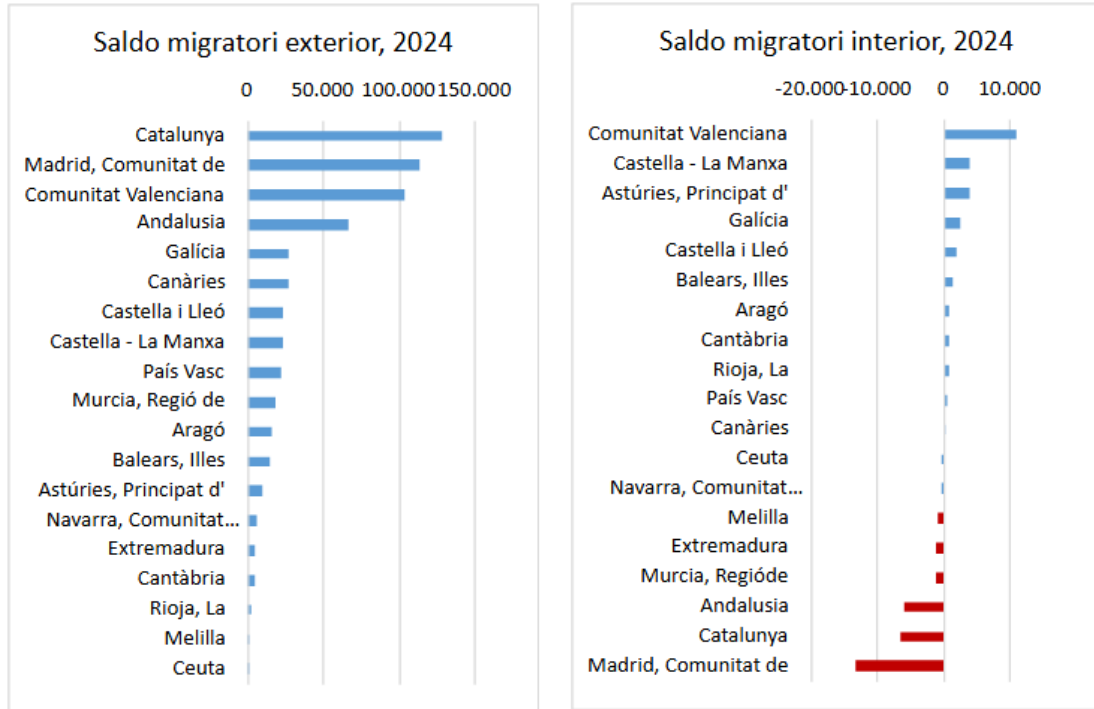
Saldo migratori exterior, 2024

0
50.000
100.000
150.000

Catalunya
Madrid, Comunitat de
Comunitat Valenciana
Andalusia
Galícia
Canàries
Castella i Lleó
Castella - La Manxa
País Vasc
Murcia, Regió de
Aragó
Balears, Illes
Astúries, Principat d'
Navarra, Comunitat...
Extremadura
Cantàbria
Rioja, La
Melilla
Ceuta

Saldo migratori interior, 2024

-20.000
-10.000
0
10.000

Comunitat Valenciana
Castella - La Manxa
Astúries, Principat d'
Galícia
Castella i Lleó
Balears, Illes
Aragó
Cantàbria
Rioja, La
País Vasc
Canàries
Ceuta
Navarra, Comunitat...
Melilla
Extremadura
Murcia, Regióde
Andalusia
Catalunya
Madrid, Comunitat de